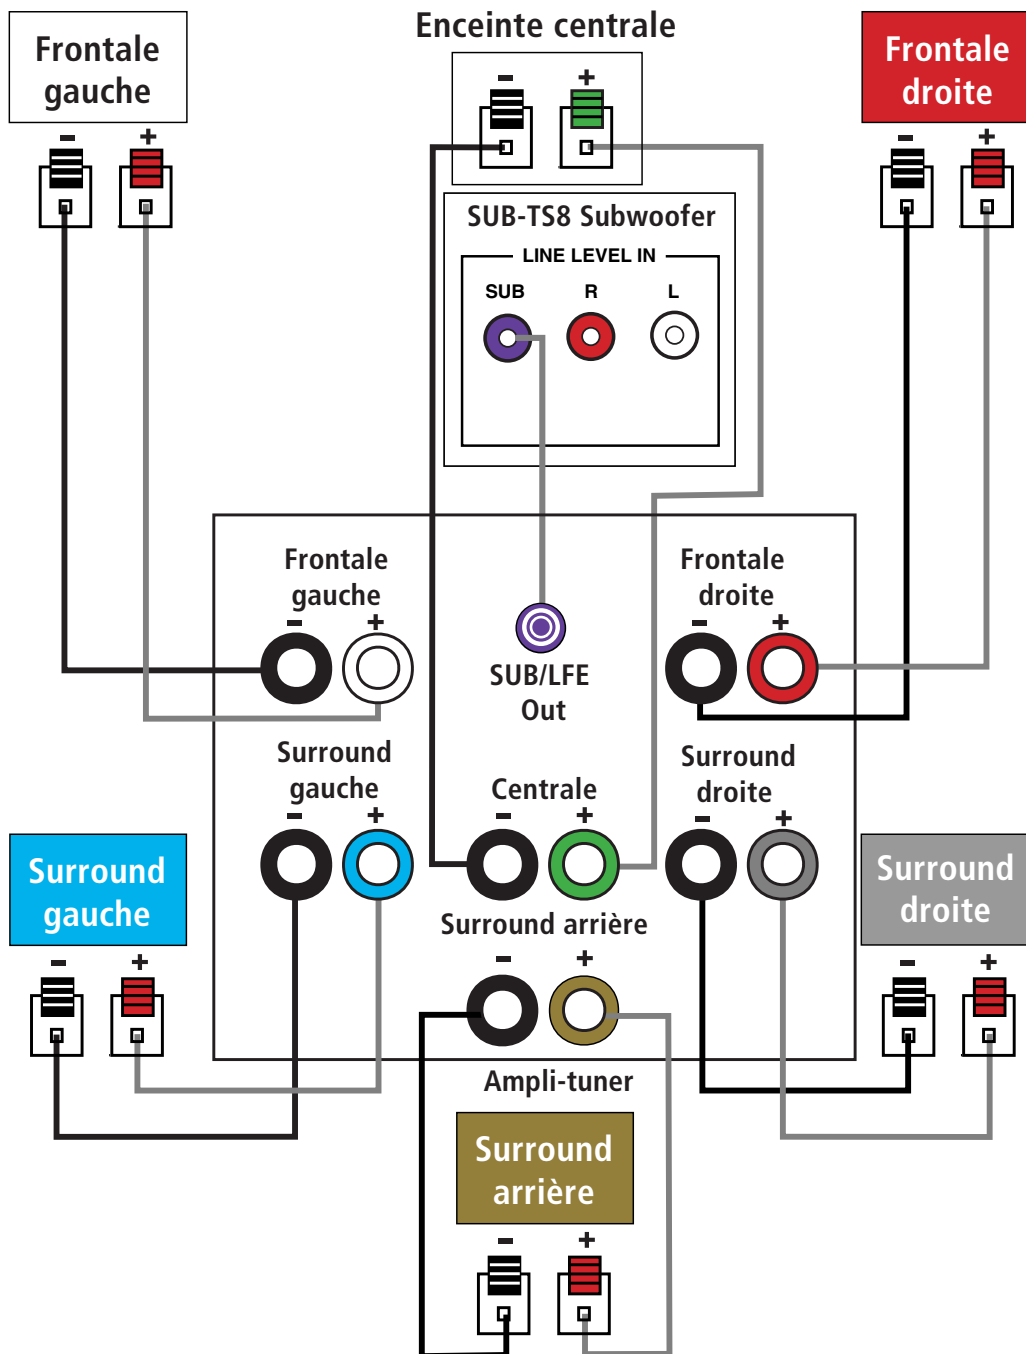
Frontale gauche

–
+

Enceinte centrale

–
+

Frontale droite

–
+

SUB-TS8 Subwoofer

LINE LEVEL IN

SUB
R
L

Frontale gauche

–
+

SUB/LFE Out

Frontale droite

–
+

Surround gauche

–
+

Centrale

–
+

Surround droite

–
+

Surround gauche

–
+

Surround arrière

–
+

Surround droite

–
+

Ampli-tuner

Surround arrière

–
+